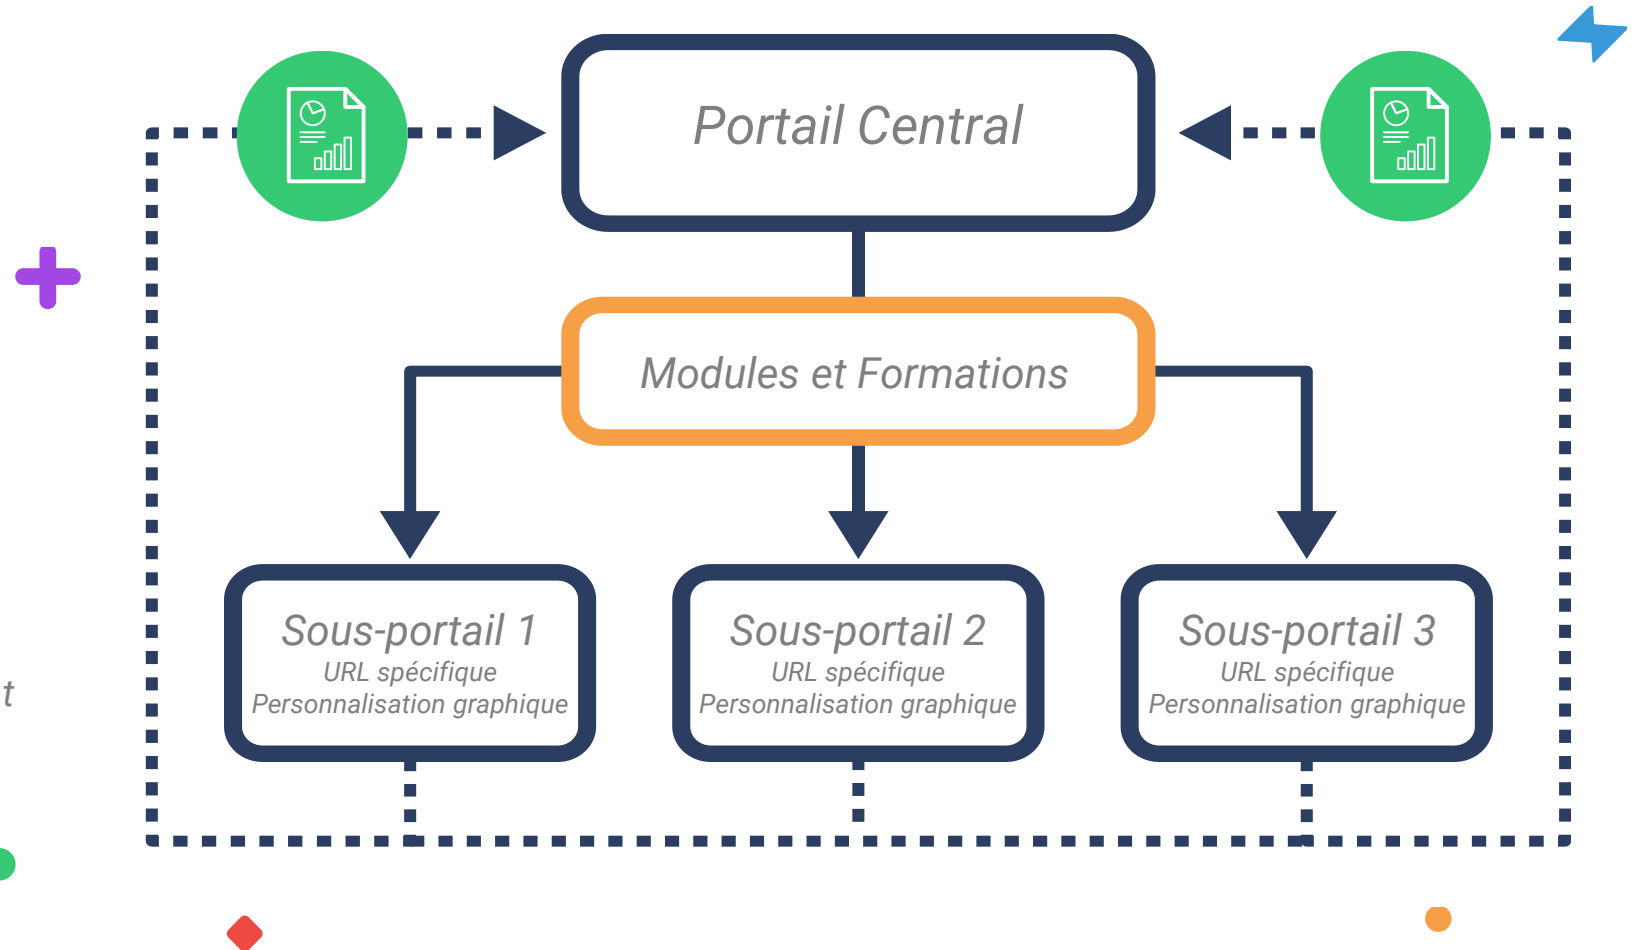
Portail Central

Modules et Formations

Sous-portail 1
URL spécifique
Personnalisation graphique

Sous-portail 2
URL spécifique
Personnalisation graphique

Sous-portail 3
URL spécifique
Personnalisation graphique

t